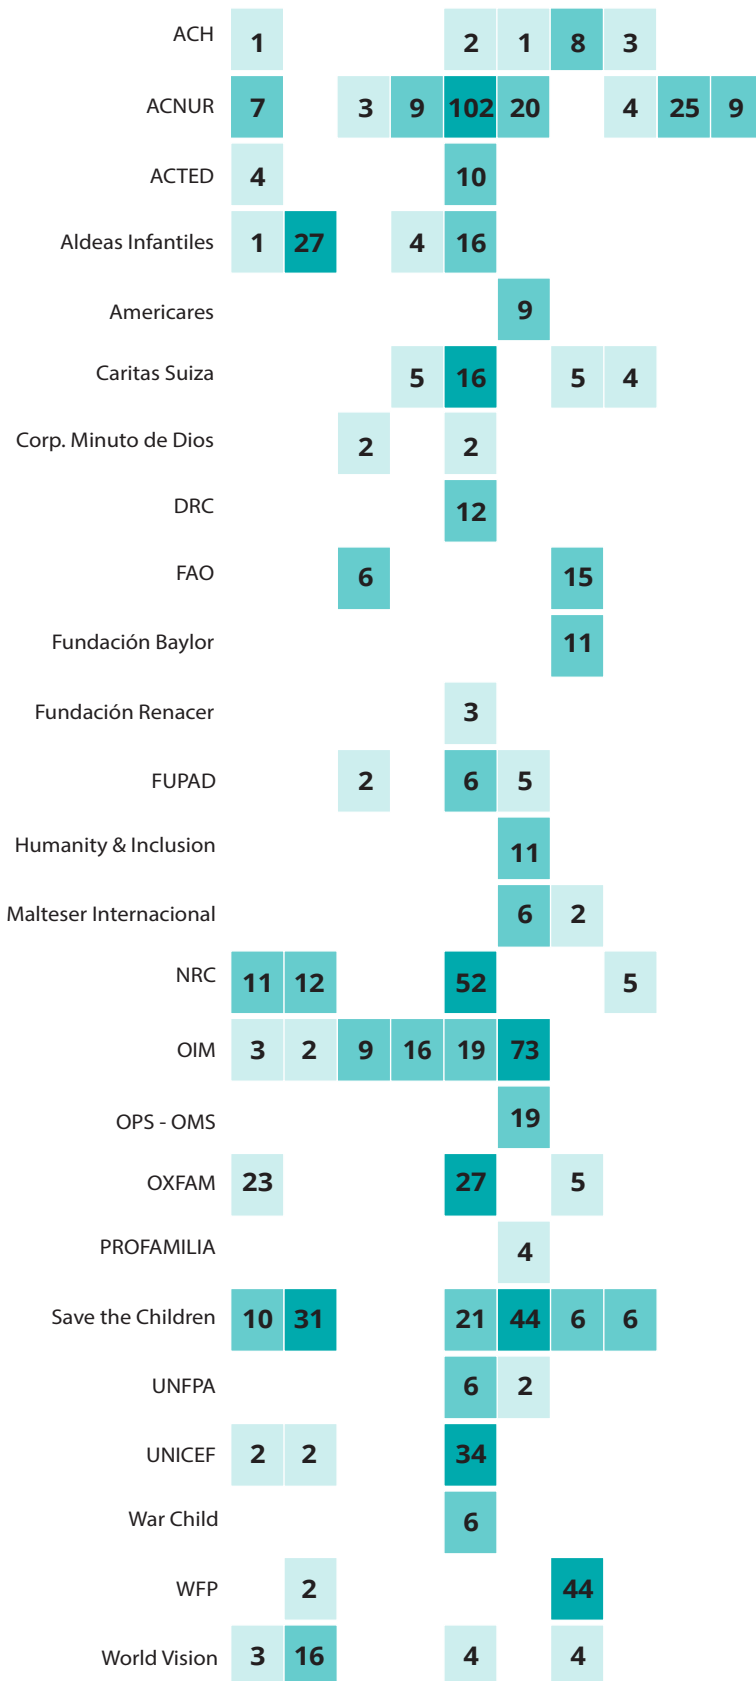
| | | | | | | | | | | |
|---|---|---|---|---|---|---|---|---|---|---|
| ACH | 1 | | | | 2 | 1 | 8 | 3 | | |
| ACNUR | 7 | | 3 | 9 | 102 | 20 | | 4 | 25 | 9 |
| ACTED | 4 | | | | 10 | | | | | |
| Aldeas Infantiles | 1 | 27 | | 4 | 16 | | | | | |
| Americares | | | | | | 9 | | | | |
| Caritas Suiza | | | | 5 | 16 | | 5 | 4 | | |
| Corp. Minuto de Dios | | | 2 | | 2 | | | | | |
| DRC | | | | | 12 | | | | | |
| FAO | | | 6 | | | | 15 | | | |
| Fundación Baylor | | | | | | | 11 | | | |
| Fundación Renacer | | | | | 3 | | | | | |
| FUPAD | | | 2 | | 6 | 5 | | | | |
| Humanity & Inclusion | | | | | | 11 | | | | |
| Malteser Internacional | | | | | | 6 | 2 | | | |
| NRC | 11 | 12 | | | 52 | | | 5 | | |
| OIM | 3 | 2 | 9 | 16 | 19 | 73 | | | | |
| OPS - OMS | | | | | | 19 | | | | |
| OXFAM | 23 | | | | 27 | | 5 | | | |
| PROFAMILIA | | | | | | 4 | | | | |
| Save the Children | 10 | 31 | | | 21 | 44 | 6 | 6 | | |
| UNFPA | | | | | 6 | 2 | | | | |
| UNICEF | 2 | 2 | | | 34 | | | | | |
| War Child | | | | | 6 | | | | | |
| WFP | | 2 | | | | | 44 | | | |
| World Vision | 3 | 16 | | | 4 | | 4 | | | |